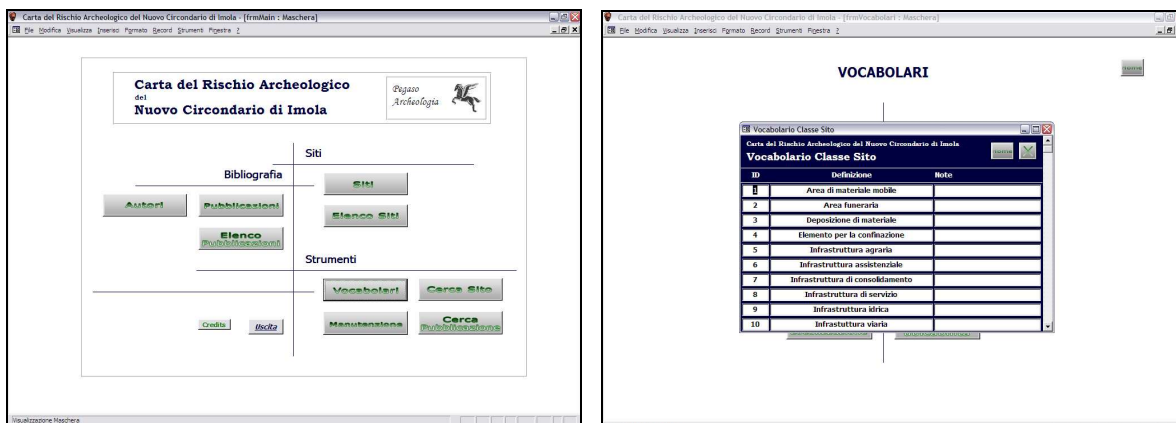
Carta del Rischio Archeologico del Nuovo Circondario di Imola - [frmMain : Maschera]

File Modifica Visualizza Inserisci Formato Record Strumenti Finestra ?

Carta del Rischio Archeologico
del
Nuovo Circondario di Imola

Pegaso Archeologia

Siti

Bibliografia

Siti

Autori

Pubblicazioni

Elenco Siti

Elenco Pubblicazioni

Strumenti

Vocabolari

Cerca Sito

Credits

Uscita

Manutenzione

Cerca Pubblicazione

Visualizzazione Maschera

Carta del Rischio Archeologico del Nuovo Circondario di Imola - [frmVocabolari : Maschera]

File Modifica Visualizza Inserisci Formato Record Strumenti Finestra ?

VOCABOLARI

Vocabolario Classe Sito

Carta del Rischio Archeologico del Nuovo Circondario di Imola

Vocabolario Classe Sito

| ID | Definizione | Note |
|---|---|---|
| 1 | Area di materiale mobile | |
| 2 | Area funeraria | |
| 3 | Deposizione di materiale | |
| 4 | Elemento per la confinazione | |
| 5 | Infrastruttura agraria | |
| 6 | Infrastruttura assistenziale | |
| 7 | Infrastruttura di consolidamento | |
| 8 | Infrastruttura di servizio | |
| 9 | Infrastruttura idrica | |
| 10 | Infrastuttura viaria | |